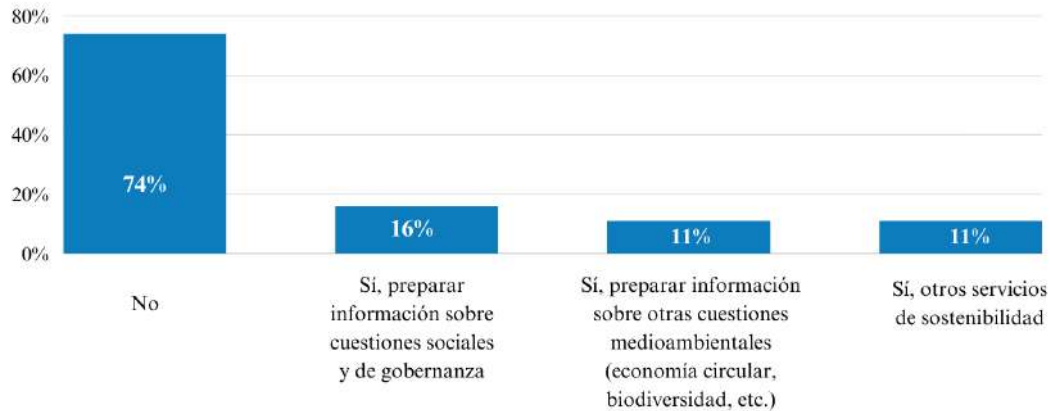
80%
60%
40%
20%
0%

74%
16%
11%
11%

No

Sí, preparar información sobre cuestiones sociales y de gobernanza

Sí, preparar información sobre otras cuestiones medioambientales (economía circular, biodiversidad, etc.)

Sí, otros servicios de sostenibilidad